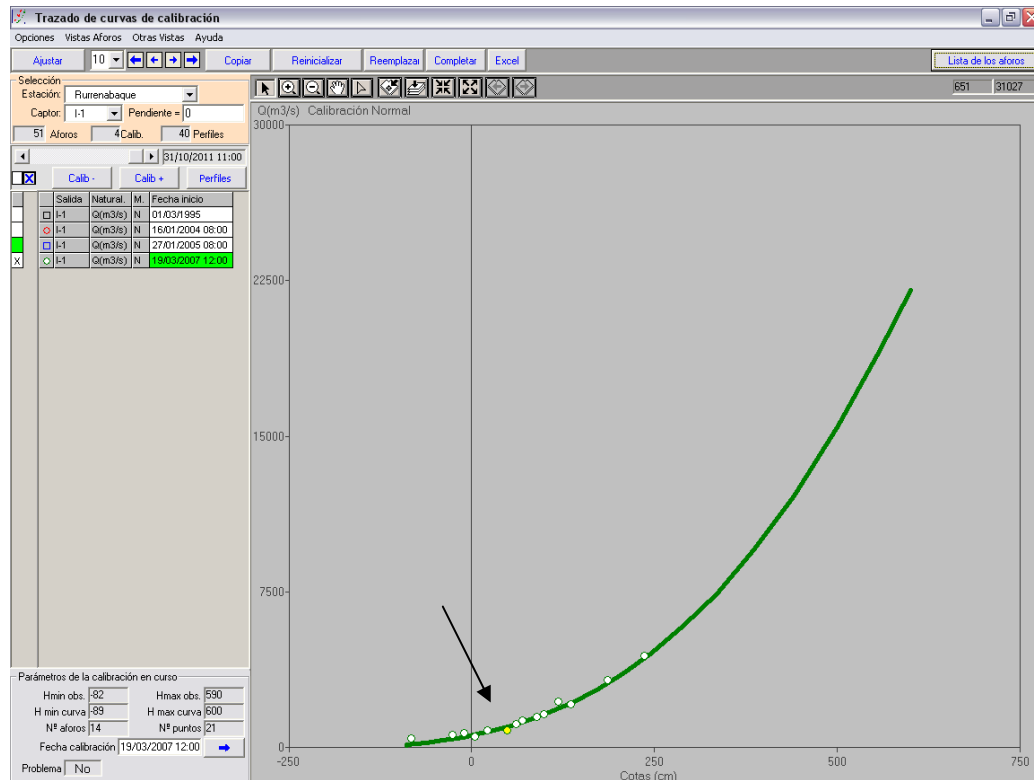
Trazado de curvas de calibración

Opciones Vistas Aforos Otras Vistas Ayuda

Ajustar 10 Copiar Reinicializar Reemplazar Completar Excel Lista de los aforos

Selección
Estación: Rurrenabaque
Captor: I-1 Pendiente = 0
51 Aforos 4 Calib. 40 Perfiles

31/10/2011 11:00

Calib - Calib + Perfiles

| | | Salida | Natural. | M. | Fecha inicio |
|---|---|---|---|---|---|
| | | I-1 | Q(m3/s) | N | 01/03/1995 |
| | | I-1 | Q(m3/s) | N | 16/01/2004 08:00 |
| | | I-1 | Q(m3/s) | N | 27/01/2005 08:00 |
| X | | I-1 | Q(m3/s) | N | 19/03/2007 12:00 |

Parámetros de la calibración en curso
Hmin obs. -82 Hmax obs. 590
H min curva -89 H max curva 600
Nº aforos 14 Nº puntos 21
Fecha calibración 19/03/2007 12:00

Problema No

651 31027

Q(m3/s) Calibración Normal

30000
22500
15000
7500
0

-250 0 250 500 750
Cotas (cm)